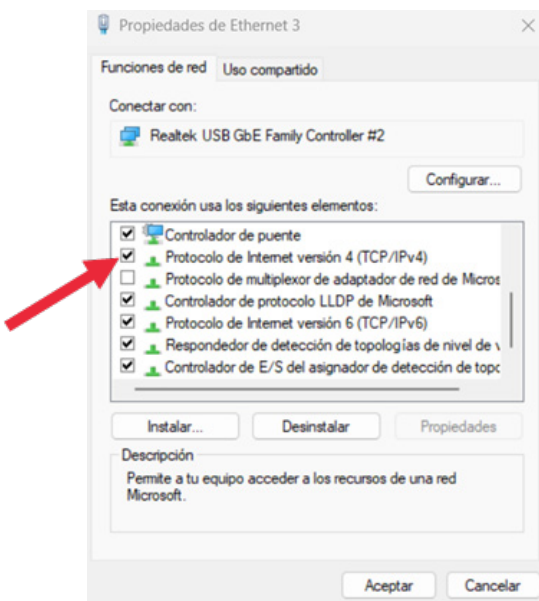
Propiedades de Ethernet 3

Funciones de red | Uso compartido

Conectar con:

Realtek USB GbE Family Controller #2

Configurar...

Esta conexión usa los siguientes elementos:

Controlador de puente
Protocolo de Internet versión 4 (TCP/IPv4)
Protocolo de multiplexor de adaptador de red de Micros
Controlador de protocolo LLDP de Microsoft
Protocolo de Internet versión 6 (TCP/IPv6)
Respondedor de detección de topologías de nivel de v
Controlador de E/S del asignador de detección de topo

Instalar... | Desinstalar | Propiedades

Descripción

Permite a tu equipo acceder a los recursos de una red Microsoft.

Aceptar | Cancelar